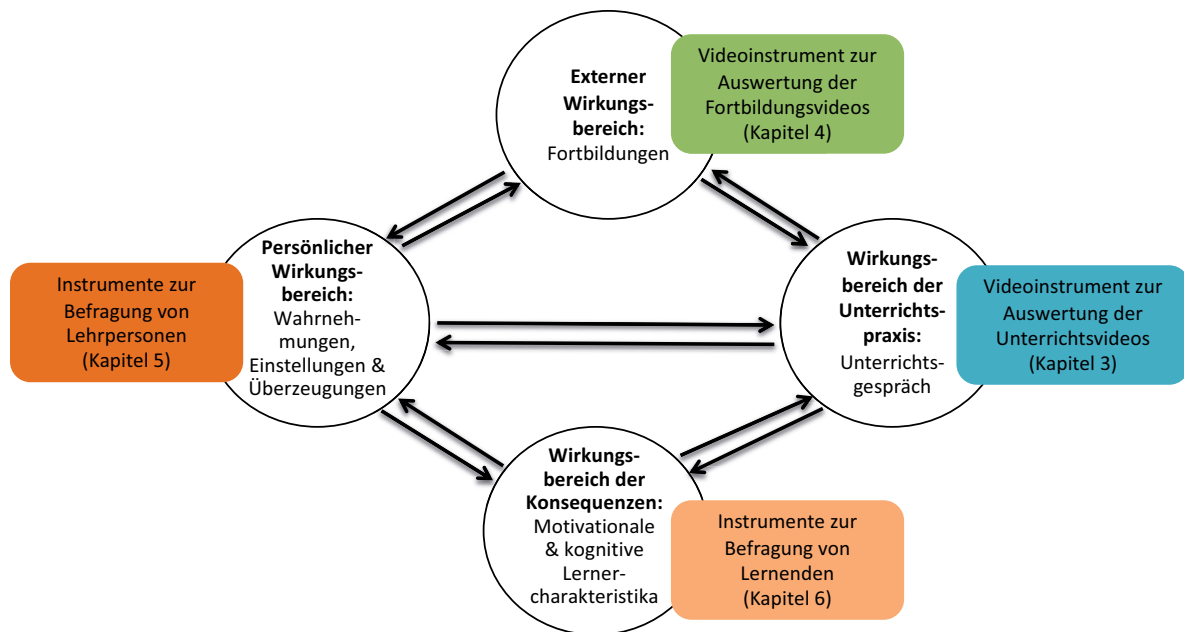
Externer Wirkungsbereich: Fortbildungen

Videoinstrument zur Auswertung der Fortbildungsvideos (Kapitel 4)

Persönlicher Wirkungsbereich: Wahrnehmungen, Einstellungen & Überzeugungen

Instrumente zur Befragung von Lehrpersonen (Kapitel 5)

Wirkungsbereich der Unterrichtspraxis: Unterrichtsgespräch

Videoinstrument zur Auswertung der Unterrichtsvideos (Kapitel 3)

Wirkungsbereich der Konsequenzen: Motivationale & kognitive Lernercharakteristika

Instrumente zur Befragung von Lernenden (Kapitel 6)